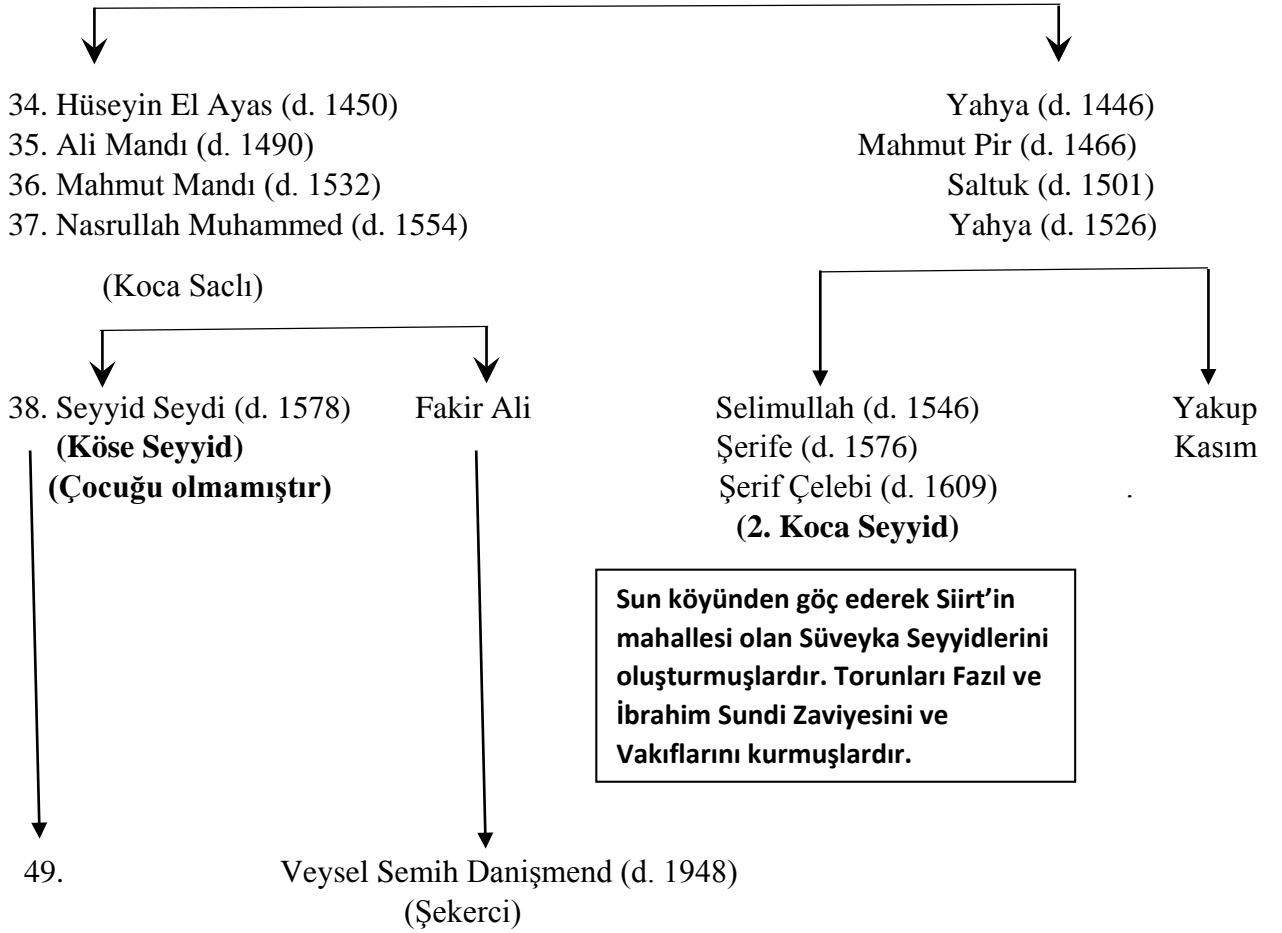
34. Hüseyin El Ayas (d. 1450)
35. Ali Mandı (d. 1490)
36. Mahmut Mandı (d. 1532)
37. Nasrullah Muhammed (d. 1554)

(Koca Saclı)

Yahya (d. 1446)
Mahmut Pir (d. 1466)
Saltuk (d. 1501)
Yahya (d. 1526)

38. Seyyid Seydi (d. 1578)
**(Köse Seyyid)**
**(Çocuğu olmamıştır)**

Fakir Ali

Selimullah (d. 1546)
Şerife (d. 1576)
Şerif Çelebi (d. 1609)
**(2. Koca Seyyid)**

Yakup
Kasım

**Sun köyünden göç ederek Siirt'in mahallesi olan Süveyka Seyyidlerini oluşturmuşlardır. Torunları Fazıl ve İbrahim Sundi Zaviyesini ve Vakıflarını kurmuşlardır.**

49.

Veysel Semih Danişmend (d. 1948)
(Şekerci)